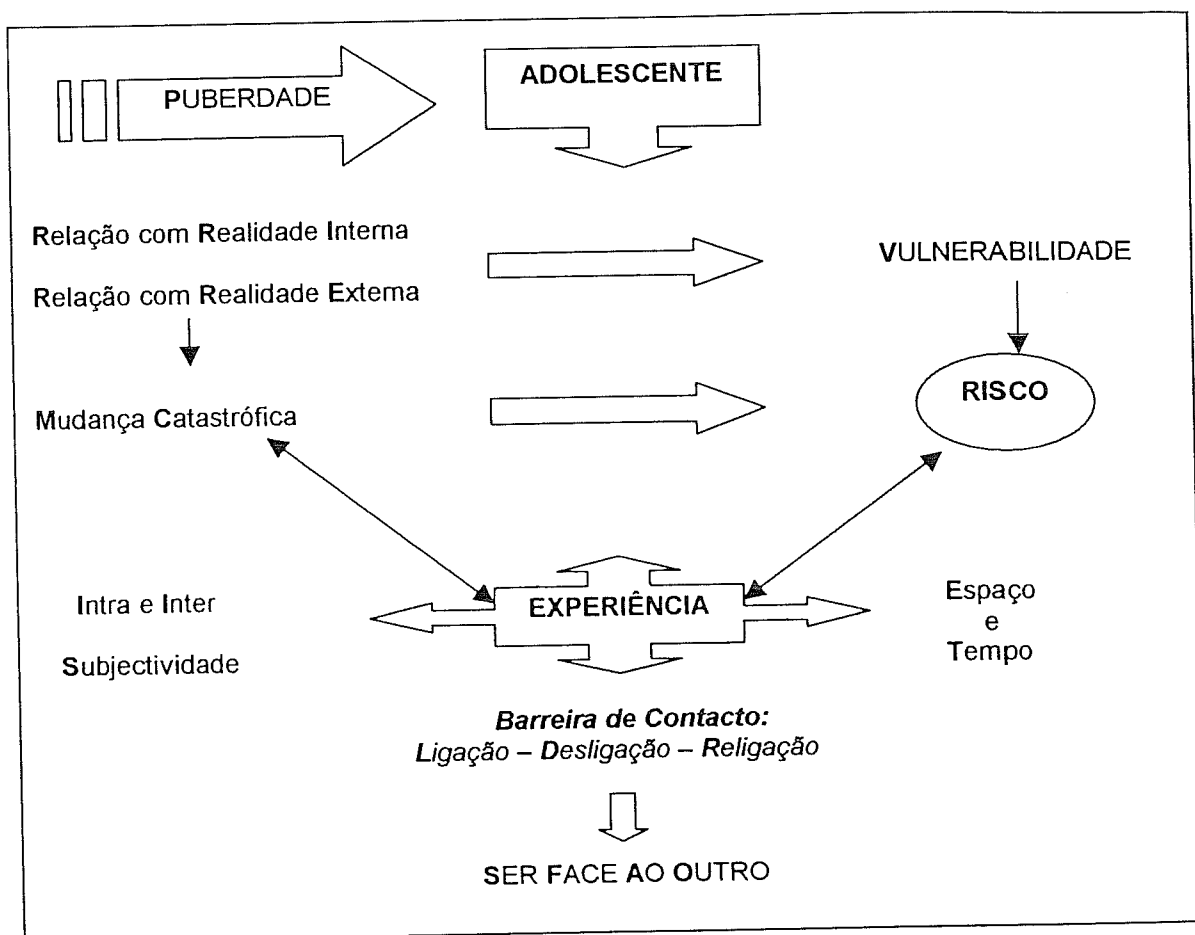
PUBERDADE

ADOLESCENTE

Relação com Realidade Interna

Relação com Realidade Externa

VULNERABILIDADE

Mudança Catastrófica

RISCO

Intra e Inter

Subjectividade

EXPERIÊNCIA

Espaço
e
Tempo

*Barreira de Contacto:*
*Ligação – Desligação – Religação*

SER FACE AO OUTRO